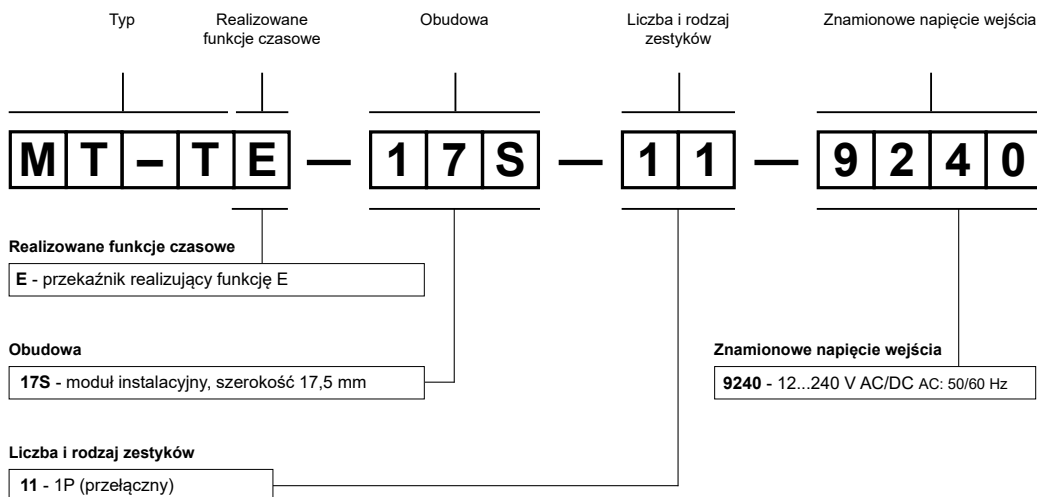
Typ

Realizowane funkcje czasowe

Obudowa

Liczba i rodzaj zestyków

Znamionowe napięcie wejścia

| M | T | – | T | E | — | 1 | 7 | S | — | 1 | 1 | — | 9 | 2 | 4 | 0 |
|---|---|---|---|---|---|---|---|---|---|---|---|---|---|---|---|---|

**Realizowane funkcje czasowe**

**E** - przekaźnik realizujący funkcję E

**Obudowa**

**17S** - moduł instalacyjny, szerokość 17,5 mm

**Znamionowe napięcie wejścia**

**9240** - 12...240 V AC/DC AC: 50/60 Hz

**Liczba i rodzaj zestyków**

**11** - 1P (przełączny)